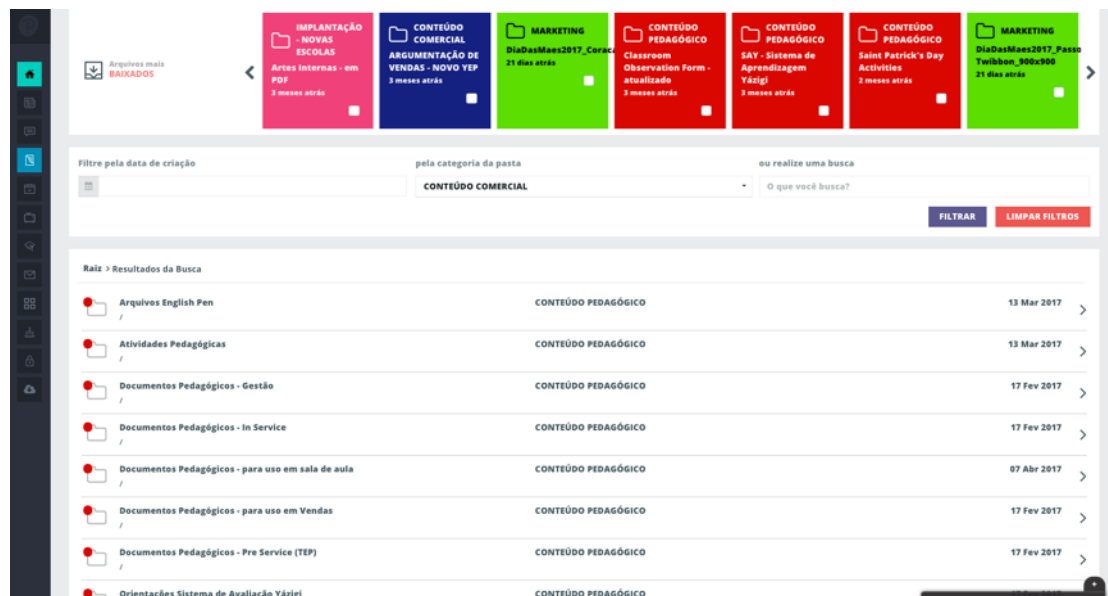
Arquivos mais BAIXADOS

IMPLANTAÇÃO - NOVAS ESCOLAS
Artes Internas - em PDF
3 meses atrás

CONTEÚDO COMERCIAL
ARGUMENTAÇÃO DE VENDAS - NOVO YEP
3 meses atrás

MARKETING
DiaDasMaes2017_Coraca
21 dias atrás

CONTEÚDO PEDAGÓGICO
Classroom Observation Form - atualizado
3 meses atrás

CONTEÚDO PEDAGÓGICO
SAY - Sistema de Aprendizagem Yázigi
3 meses atrás

CONTEÚDO PEDAGÓGICO
Saint Patrick's Day Activities
2 meses atrás

MARKETING
DiaDasMaes2017_Passe Twibbon_900x900
21 dias atrás

Filtre pela data de criação

pela categoria da pasta
CONTEÚDO COMERCIAL

ou realize uma busca
O que você busca?

FILTRAR
LIMPAR FILTROS

Raiz > Resultados da Busca

| | | |
|---|---|---|
| Arquivos English Pen / | CONTEÚDO PEDAGÓGICO | 13 Mar 2017 |
| Atividades Pedagógicas / | CONTEÚDO PEDAGÓGICO | 13 Mar 2017 |
| Documentos Pedagógicos - Gestão / | CONTEÚDO PEDAGÓGICO | 17 Fev 2017 |
| Documentos Pedagógicos - In Service / | CONTEÚDO PEDAGÓGICO | 17 Fev 2017 |
| Documentos Pedagógicos - para uso em sala de aula / | CONTEÚDO PEDAGÓGICO | 07 Abr 2017 |
| Documentos Pedagógicos - para uso em Vendas / | CONTEÚDO PEDAGÓGICO | 17 Fev 2017 |
| Documentos Pedagógicos - Pre Service (TEP) / | CONTEÚDO PEDAGÓGICO | 17 Fev 2017 |
| Orientações Sistema de Avaliação Yázigi | CONTEÚDO PEDAGÓGICO | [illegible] |